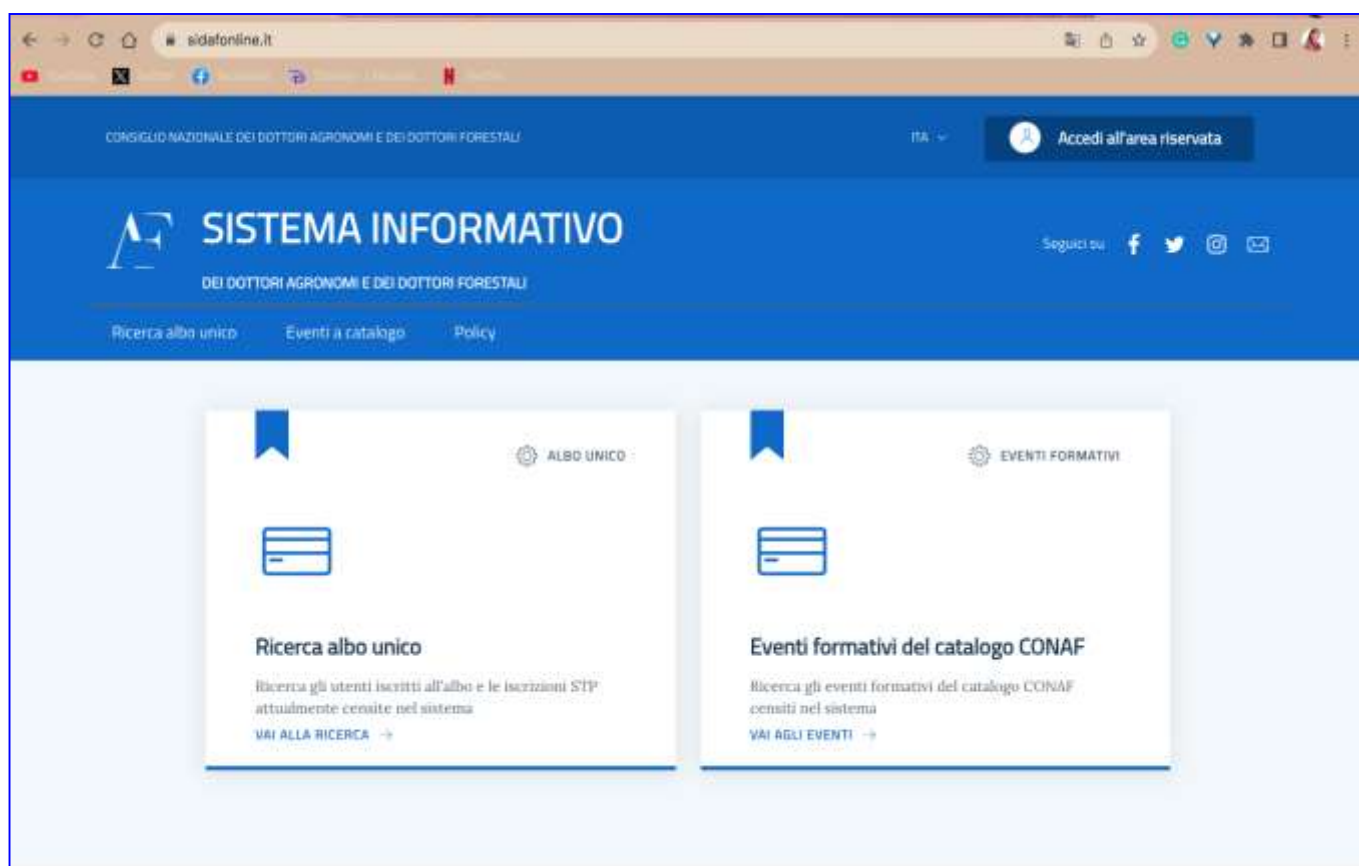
sidafonline.it

CONSIGLIO NAZIONALE DEI DOTTORI AGRONOMI E DEI DOTTORI FORESTALI

ITA

Accedi all'area riservata

SISTEMA INFORMATIVO

DEI DOTTORI AGRONOMI E DEI DOTTORI FORESTALI

Seguici su

Ricerca albo unico Eventi a catalogo Policy

ALBO UNICO

Ricerca albo unico

Ricerca gli utenti iscritti all'albo e le iscrizioni STP attualmente censite nel sistema

VAI ALLA RICERCA →

EVENTI FORMATIVI

Eventi formativi del catalogo CONAF

Ricerca gli eventi formativi del catalogo CONAF censiti nel sistema

VAI AGLI EVENTI →